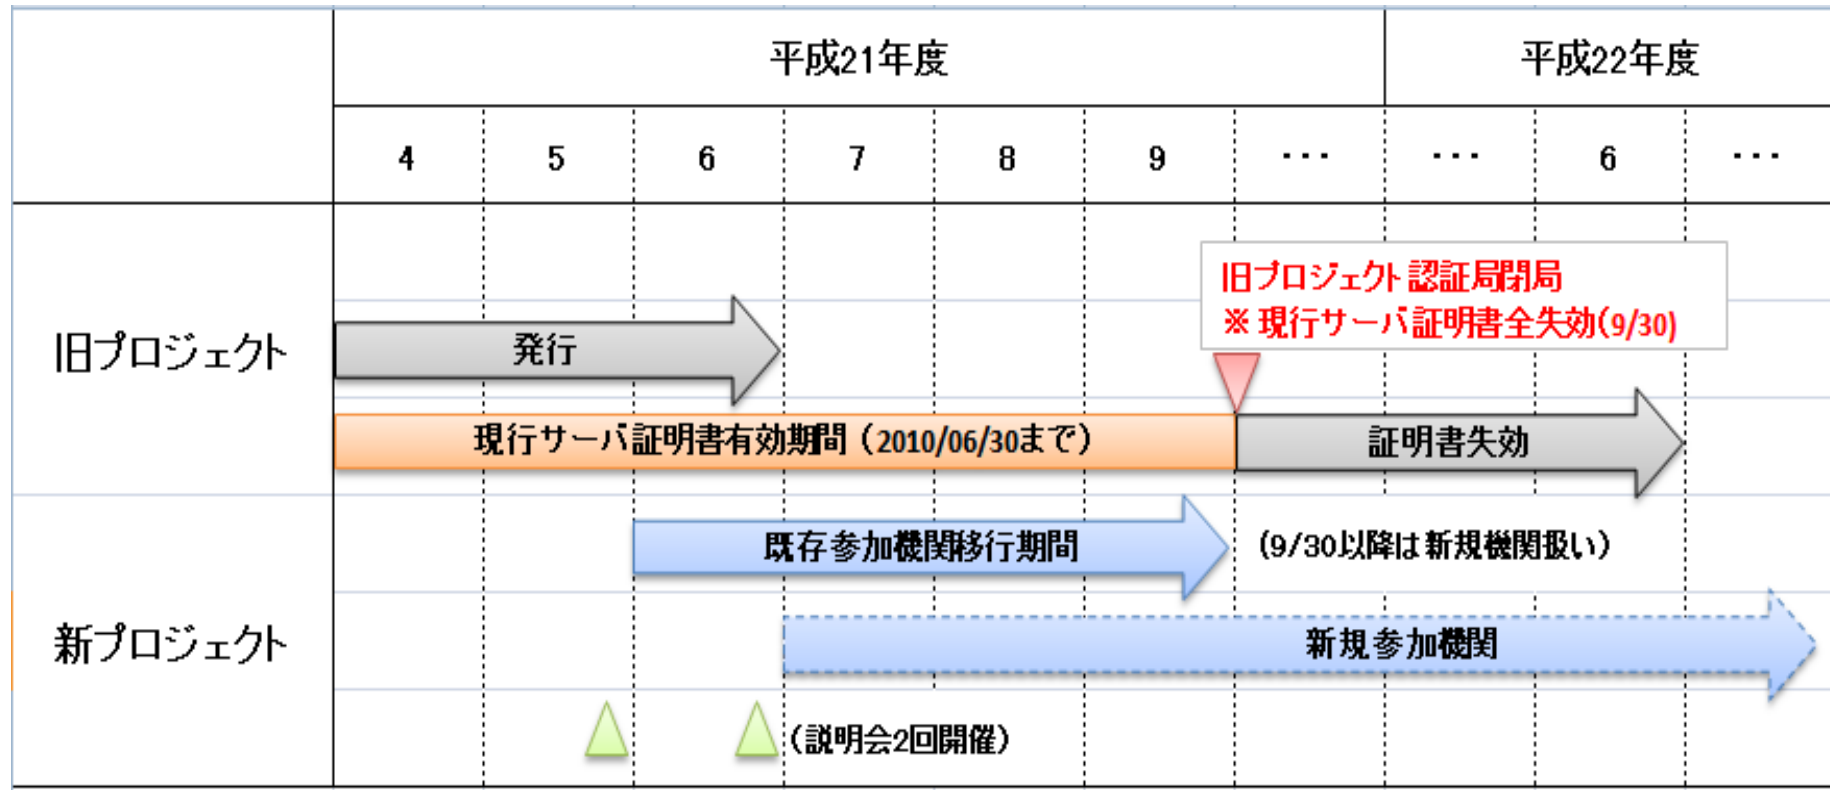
|  | 平成21年度 | | | | | | | 平成22年度 | | |
|---|---|---|---|---|---|---|---|---|---|---|
|  | 4 | 5 | 6 | 7 | 8 | 9 | ・・・ | ・・・ | 6 | ・・・ |

旧プロジェクト

発行

旧プロジェクト 認証局閉局
※ 現行サーバ証明書全失効(9/30)

現行サーバ証明書有効期間（2010/06/30まで）

証明書失効

新プロジェクト

既存参加機関移行期間

(9/30以降は 新規機関扱い)

新規参加機関

(説明会2回開催)